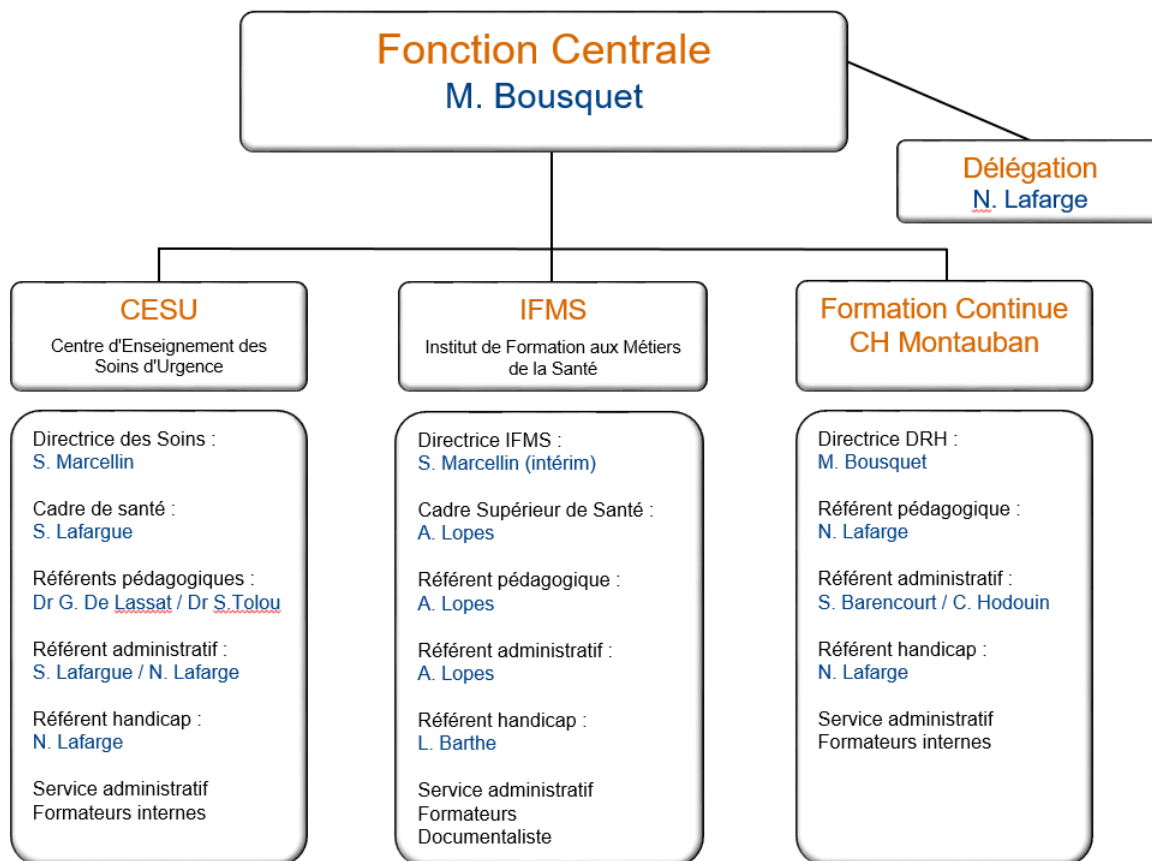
Fonction Centrale
M. Bousquet

Délégation
N. Lafarge

CESU
Centre d'Enseignement des Soins d'Urgence

Directrice des Soins :
S. Marcellin

Cadre de santé :
S. Lafargue

Référents pédagogiques :
Dr G. De Lassat / Dr S.Tolou

Référent administratif :
S. Lafargue / N. Lafarge

Référent handicap :
N. Lafarge

Service administratif
Formateurs internes

IFMS
Institut de Formation aux Métiers de la Santé

Directrice IFMS :
S. Marcellin (intérim)

Cadre Supérieur de Santé :
A. Lopes

Référent pédagogique :
A. Lopes

Référent administratif :
A. Lopes

Référent handicap :
L. Barthe

Service administratif
Formateurs
Documentaliste

Formation Continue
CH Montauban

Directrice DRH :
M. Bousquet

Référent pédagogique :
N. Lafarge

Référent administratif :
S. Barencourt / C. Hodouin

Référent handicap :
N. Lafarge

Service administratif
Formateurs internes